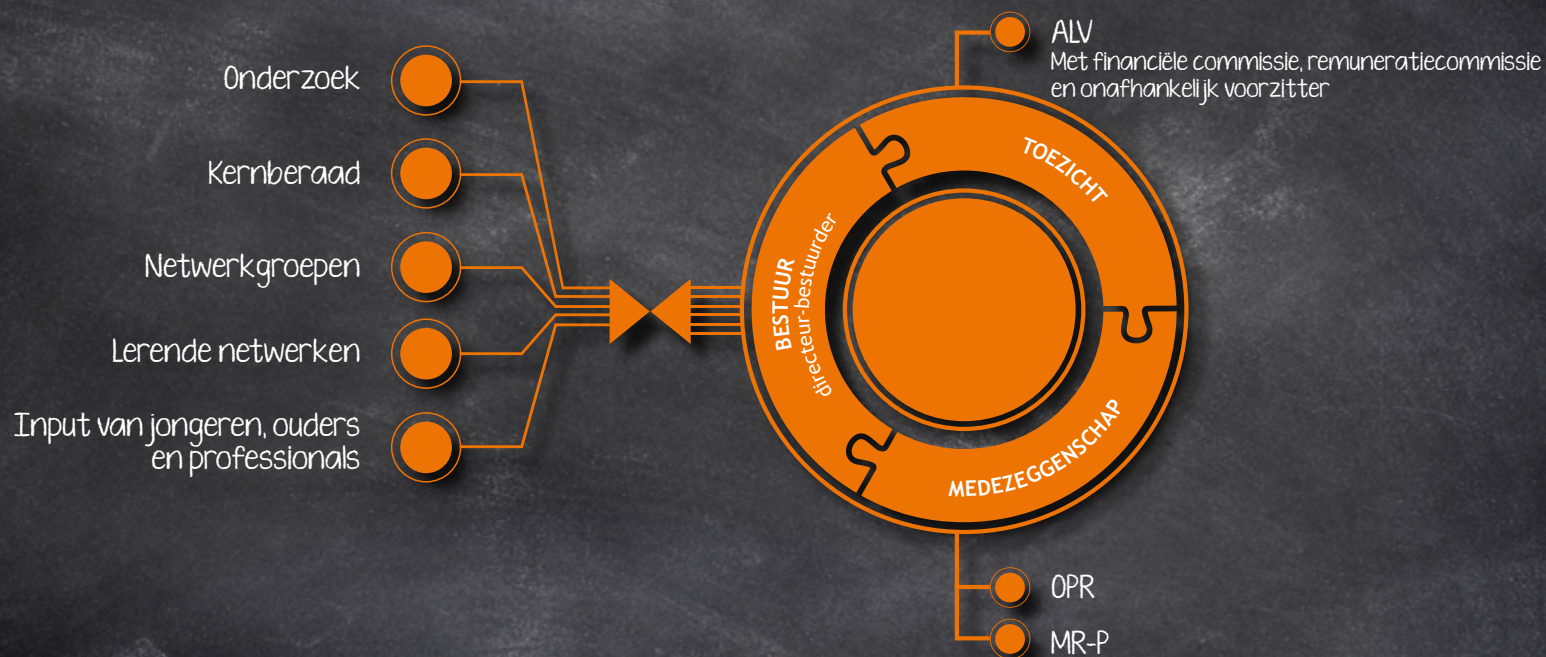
Onderzoek

Kernberaad

Netwerkgroepen

Lerende netwerken

Input van jongeren, ouders en professionals

ALV
Met financiële commissie, remuneratiecommissie en onafhankelijk voorzitter

TOEZICHT

BESTUUR
directeur-bestuurder

MEDEZEGGENSCHAP

OPR

MR-P